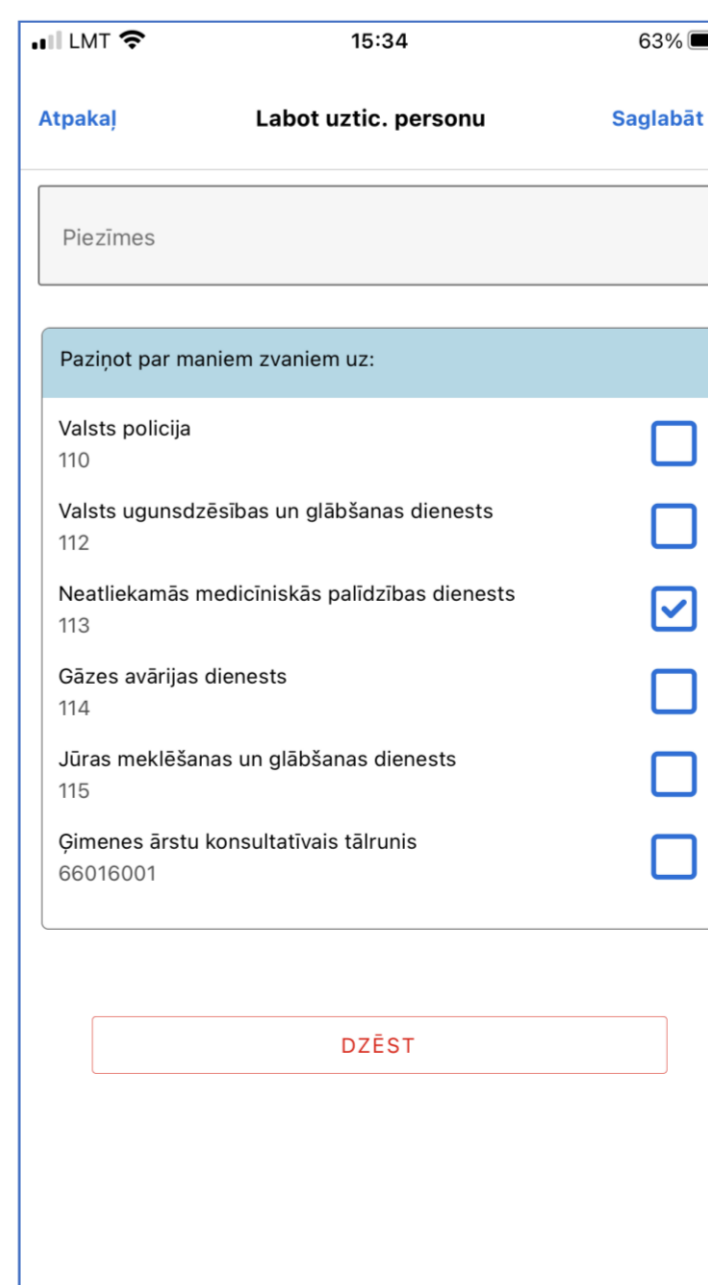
LMT 15:34 63%

Atpakaļ Labot uztic. personu Saglabāt

Piezīmes

Paziņot par maniem zvaniem uz:

Valsts policija
110

Valsts ugunsdzēsības un glābšanas dienests
112

Neatliekamās medicīniskās palīdzības dienests
113

Gāzes avārijas dienests
114

Jūras meklēšanas un glābšanas dienests
115

Ģimenes ārstu konsultatīvais tālrunis
66016001

DZĒST